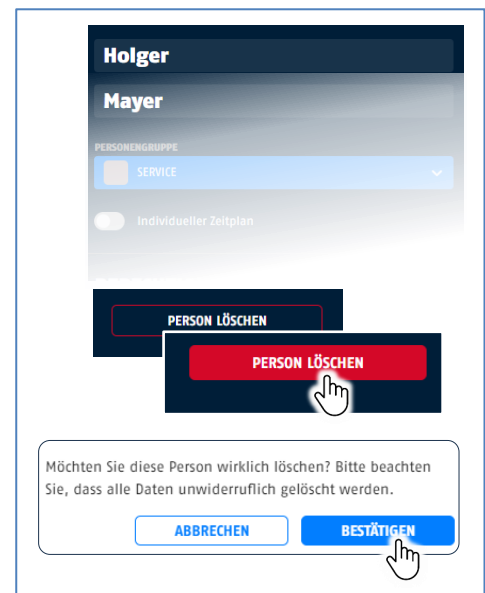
Holger

Mayer

PERSONENGRUPPE

SERVICE

Individueller Zeitplan

PERSON LÖSCHEN

PERSON LÖSCHEN

Möchten Sie diese Person wirklich löschen? Bitte beachten Sie, dass alle Daten unwiderruflich gelöscht werden.

ABBRECHEN

BESTÄTIGEN